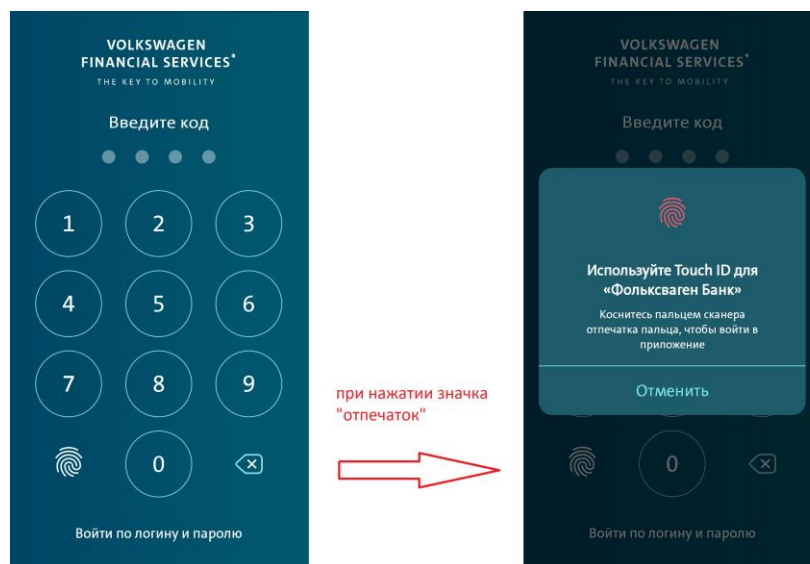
VOLKSWAGEN
FINANCIAL SERVICES
THE KEY TO MOBILITY

Введите код

1 2 3
4 5 6
7 8 9
0

Войти по логину и паролю

при нажатии значка "отпечаток"

VOLKSWAGEN
FINANCIAL SERVICES
THE KEY TO MOBILITY

Введите код

Используйте Touch ID для «Фольксваген Банк»

Коснитесь пальцем сканера отпечатка пальца, чтобы войти в приложение

Отменить

0

Войти по логину и паролю